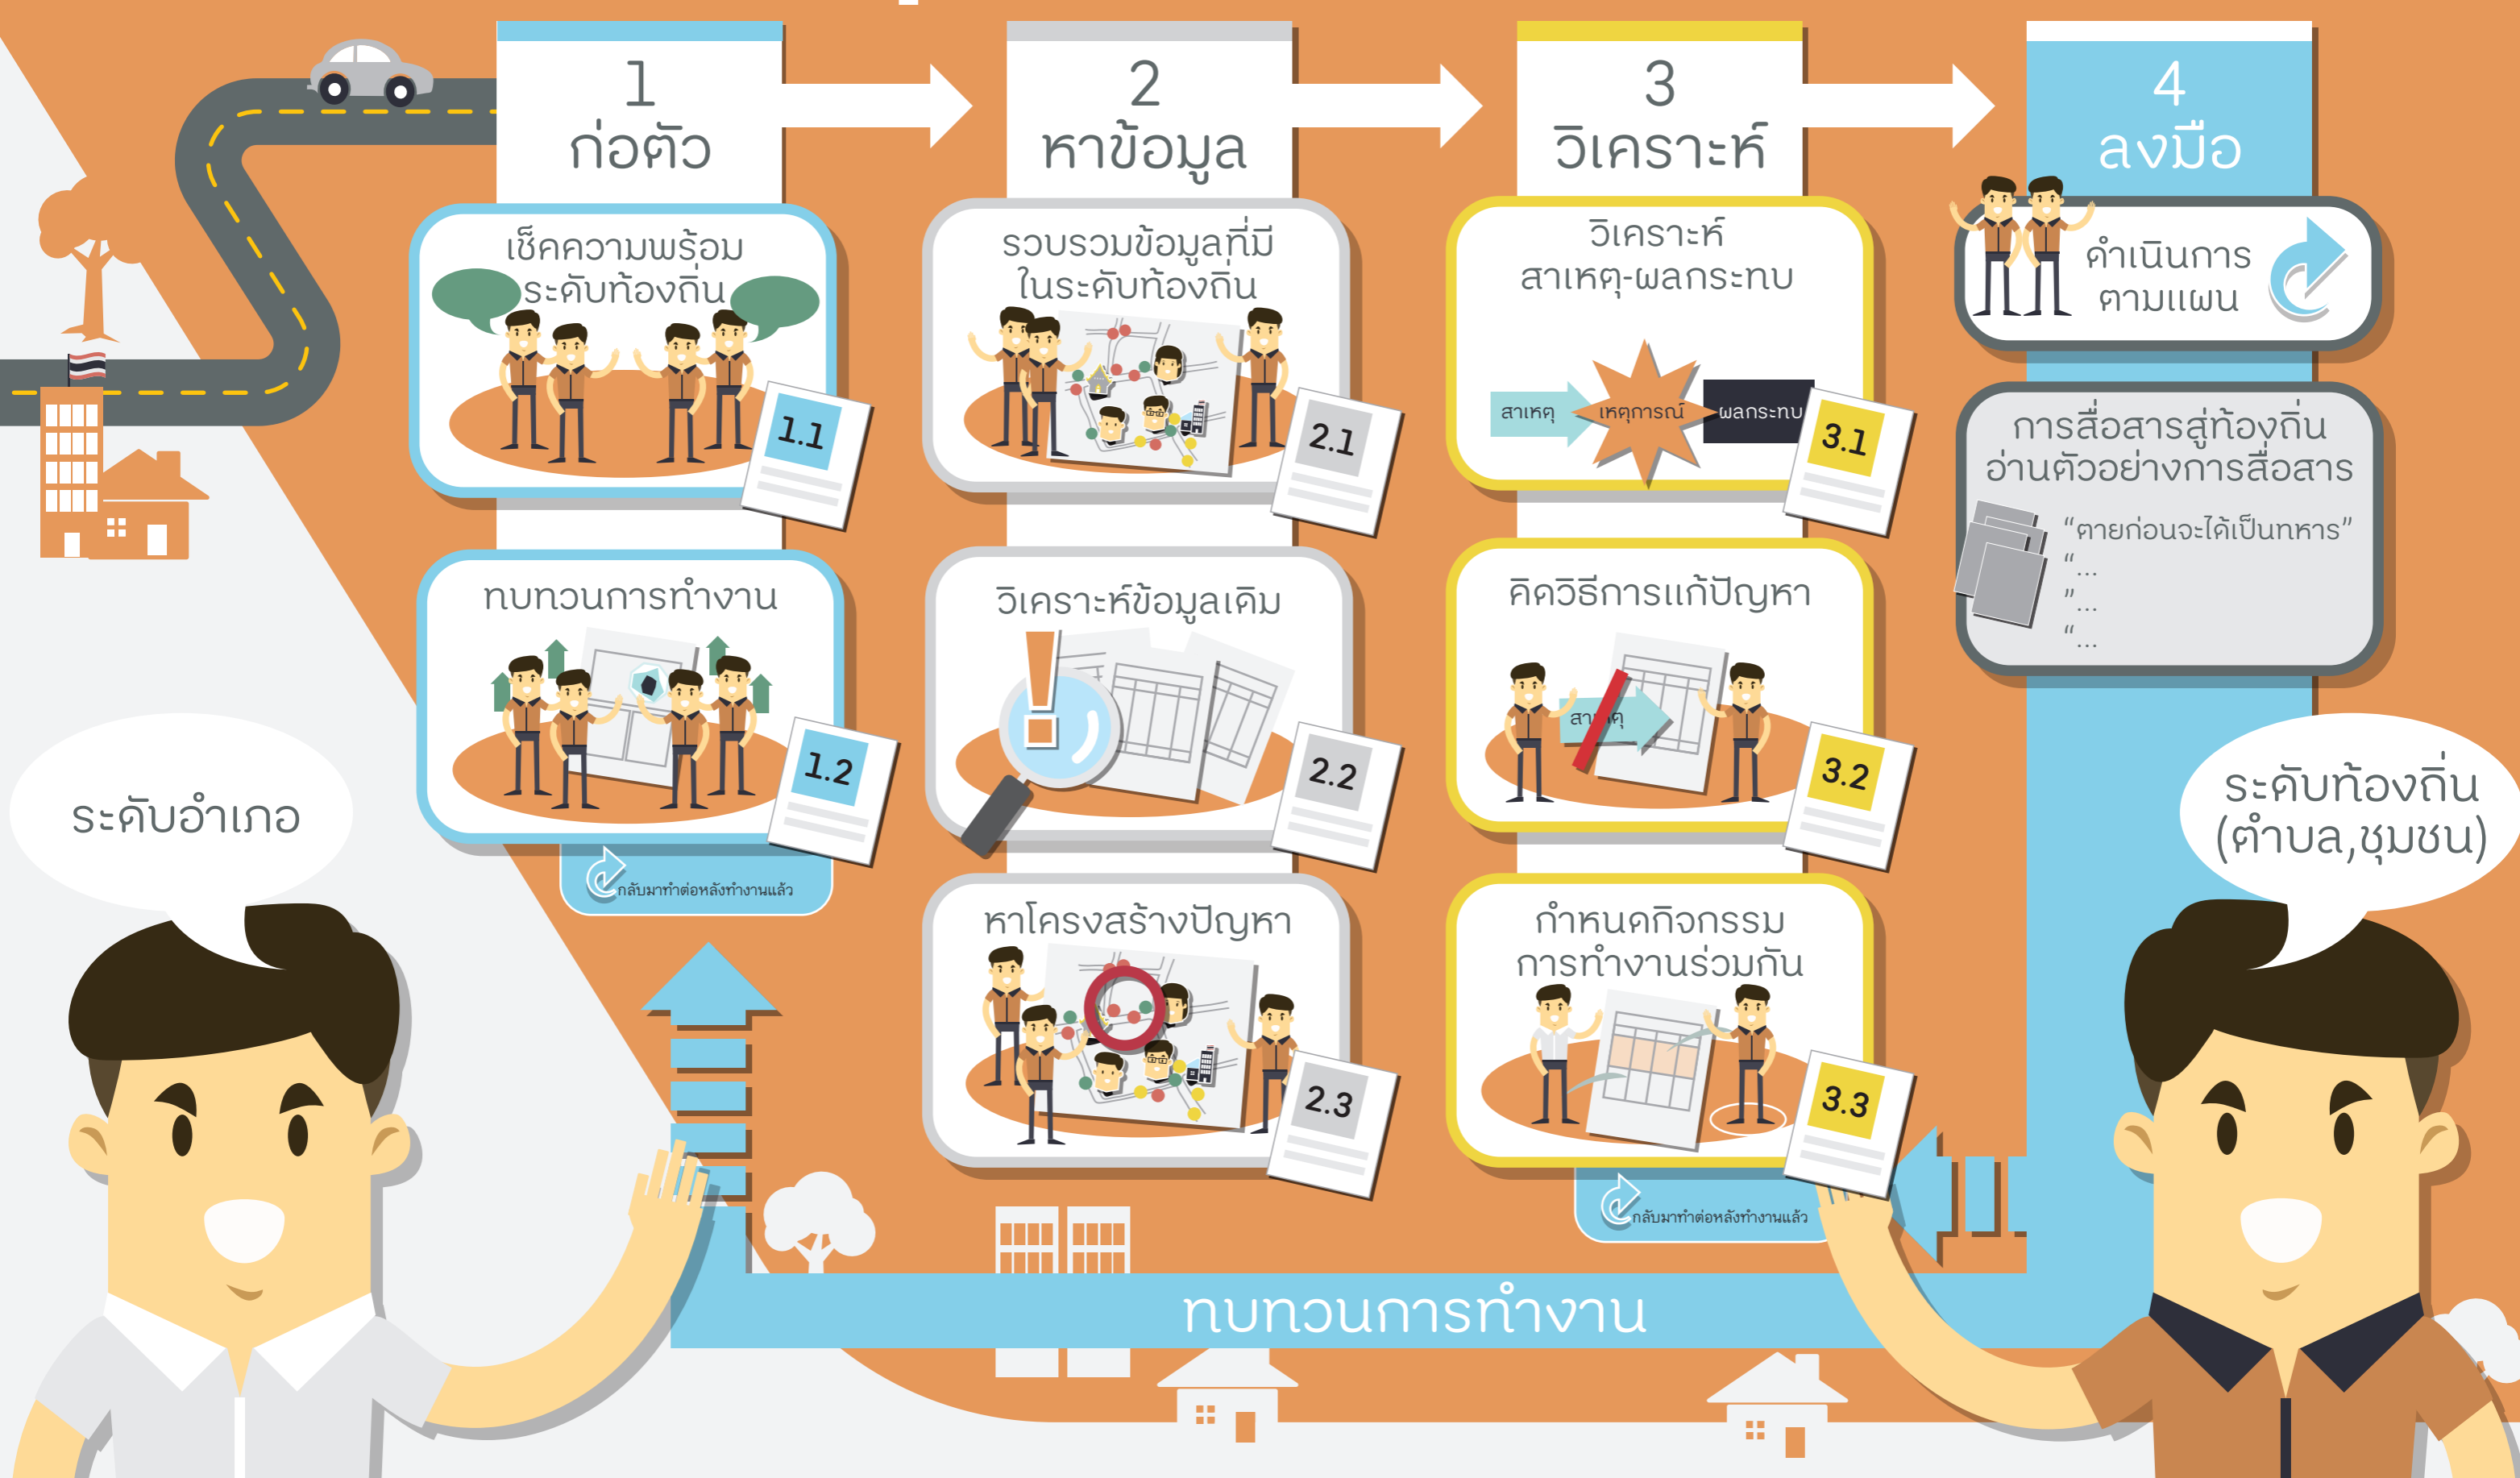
1
ก่อตัว

2
หาข้อมูล

3
วิเคราะห์

4
ลงมือ

เช็คความพร้อมระดับท้องถิ่น
1.1

ทบทวนการทำงาน
1.2

กลับมาทำต่อหลังทำงานแล้ว

รวบรวมข้อมูลที่มีในระดับท้องถิ่น
2.1

วิเคราะห์ข้อมูลเดิม
2.2

หาโครงสร้างปัญหา
2.3

วิเคราะห์สาเหตุ-ผลกระทบ
สาเหตุ
เหตุการณ์
ผลกระทบ
3.1

คิดวิธีการแก้ปัญหา
สาเหตุ
3.2

กำหนดกิจกรรมการทำงานร่วมกัน
3.3

กลับมาทำต่อหลังทำงานแล้ว

ดำเนินการตามแผน

การสื่อสารสู่ท้องถิ่น
อ่านตัวอย่างการสื่อสาร
“ตายก่อนจะได้เป็นทหาร”
“...
“...
“...

ระดับอำเภอ

ระดับท้องถิ่น
(ตำบล,ชุมชน)

ทบทวนการทำงาน